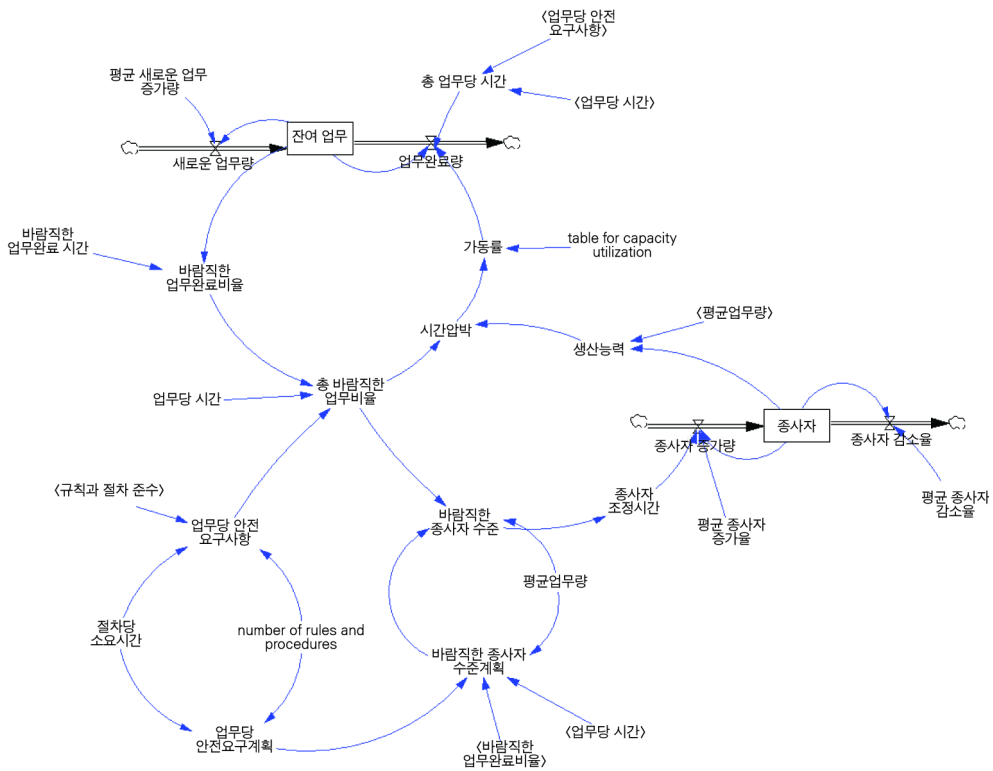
<업무당 안전 요구사항>

총 업무당 시간

<업무당 시간>

평균 새로운 업무 증가량

잔여 업무

새로운 업무량

업무완료량

바람직한 업무완료 시간

바람직한 업무완료비율

가동률

table for capacity utilization

시간압박

<평균업무량>

생산능력

총 바람직한 업무비율

업무당 시간

종사자

종사자 증가량

종사자 감소율

종사자 조정시간

평균 종사자 감소율

<규칙과 절차 준수>

업무당 안전 요구사항

바람직한 종사자 수준

평균 종사자 증가율

평균업무량

절차당 소요시간

number of rules and procedures

바람직한 종사자 수준계획

업무당 안전요구계획

<업무당 시간>

<바람직한 업무완료비율>